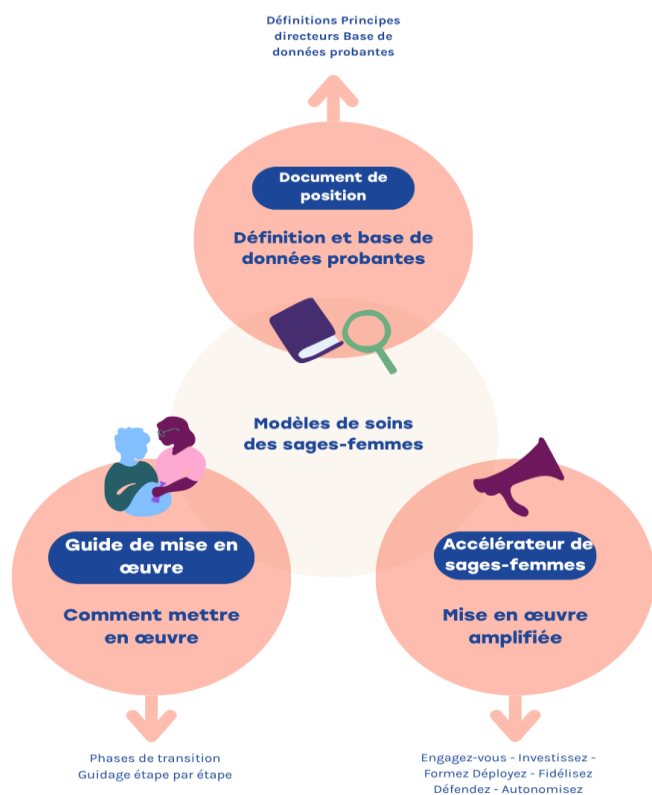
Définitions Principes directeurs Base de données probantes

Document de position

Définition et base de données probantes

Modèles de soins des sages-femmes

Guide de mise en œuvre

Comment mettre en œuvre

Accélérateur de sages-femmes

Mise en œuvre amplifiée

Phases de transition
Guidage étape par étape

Engagez-vous - Investissez - Formez Déployez - Fidélisez Défendez - Autonomisez